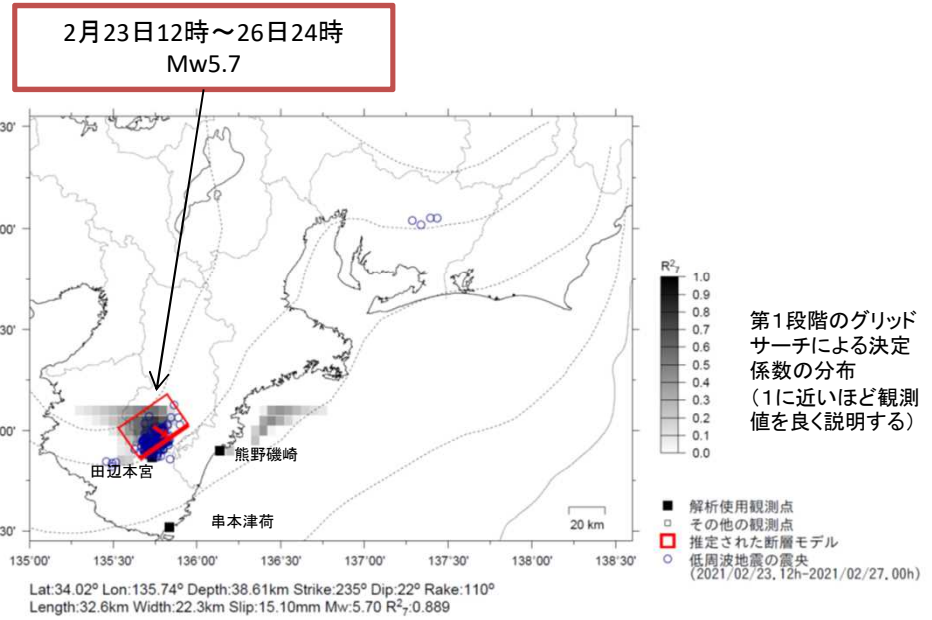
2月23日12時～26日24時
Mw5.7

30'
00'
30'
30'
00'
30'

田辺本宮
熊野磯崎
串本津荷
20 km

135°00' 135°30' 136°00' 136°30' 137°00' 137°30' 138°00' 138°30'

$R^2_7$
1.0
0.9
0.8
0.7
0.6
0.5
0.4
0.3
0.2
0.1
0.0

第1段階のグリッドサーチによる決定係数の分布
(1に近いほど観測値を良く説明する)

■ 解析使用観測点
□ その他の観測点
推定された断層モデル
○ 低周波地震の震央
(2021/02/23,12h-2021/02/27,00h)

Lat:34.02° Lon:135.74° Depth:38.61km Strike:235° Dip:22° Rake:110°
Length:32.6km Width:22.3km Slip:15.10mm Mw:5.70 $R^2_7$:0.889